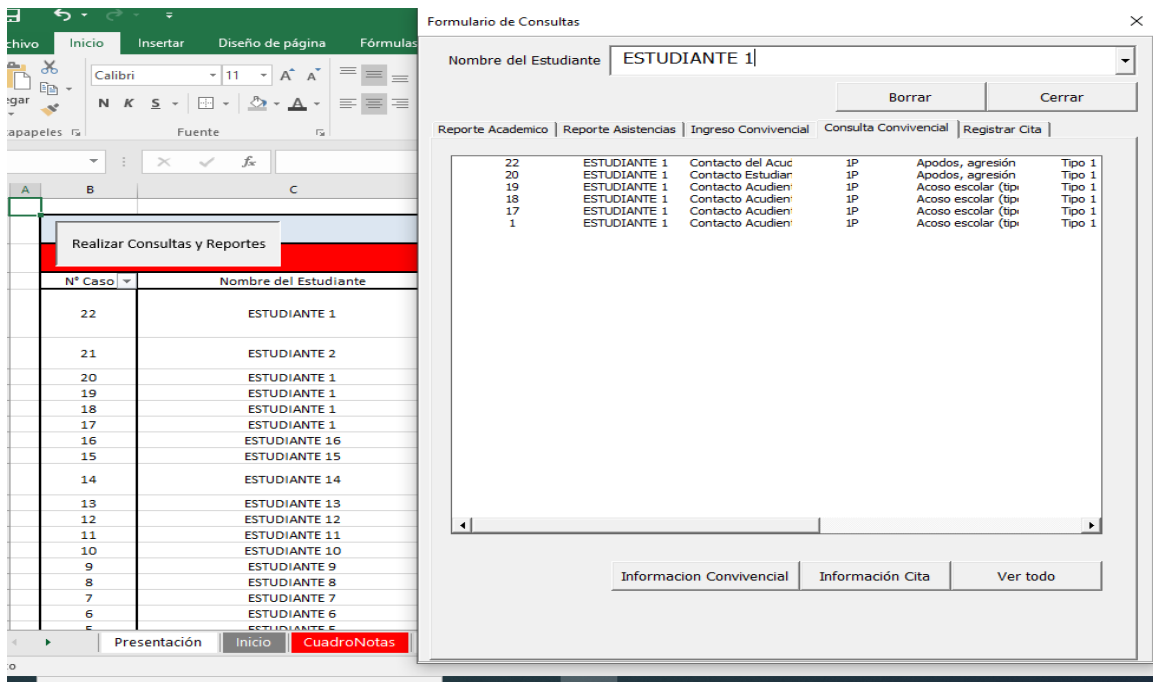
chivo Inicio Insertar Diseño de página Fórmulas

egar
apapeles
Calibri 11
N K S
Fuente

A B C

Realizar Consultas y Reportes

| N° Caso | Nombre del Estudiante |
|---|---|
| 22 | ESTUDIANTE 1 |
| 21 | ESTUDIANTE 2 |
| 20 | ESTUDIANTE 1 |
| 19 | ESTUDIANTE 1 |
| 18 | ESTUDIANTE 1 |
| 17 | ESTUDIANTE 1 |
| 16 | ESTUDIANTE 16 |
| 15 | ESTUDIANTE 15 |
| 14 | ESTUDIANTE 14 |
| 13 | ESTUDIANTE 13 |
| 12 | ESTUDIANTE 12 |
| 11 | ESTUDIANTE 11 |
| 10 | ESTUDIANTE 10 |
| 9 | ESTUDIANTE 9 |
| 8 | ESTUDIANTE 8 |
| 7 | ESTUDIANTE 7 |
| 6 | ESTUDIANTE 6 |

Presentación Inicio CuadroNotas

Formulario de Consultas

Nombre del Estudiante ESTUDIANTE 1

Borrar Cerrar

Reporte Academico | Reporte Asistencias | Ingreso Convivencial | Consulta Convivencial | Registrar Cita

| 22 | ESTUDIANTE 1 | Contacto del Acuc | 1P | Apodos, agresión | Tipo 1 |
|---|---|---|---|---|---|
| 20 | ESTUDIANTE 1 | Contacto Estudiar | 1P | Apodos, agresión | Tipo 1 |
| 19 | ESTUDIANTE 1 | Contacto Acudien | 1P | Acoso escolar (tip | Tipo 1 |
| 18 | ESTUDIANTE 1 | Contacto Acudien | 1P | Acoso escolar (tip | Tipo 1 |
| 17 | ESTUDIANTE 1 | Contacto Acudien | 1P | Acoso escolar (tip | Tipo 1 |
| 1 | ESTUDIANTE 1 | Contacto Acudien | 1P | Acoso escolar (tip | Tipo 1 |

Informacion Convivencial Información Cita Ver todo